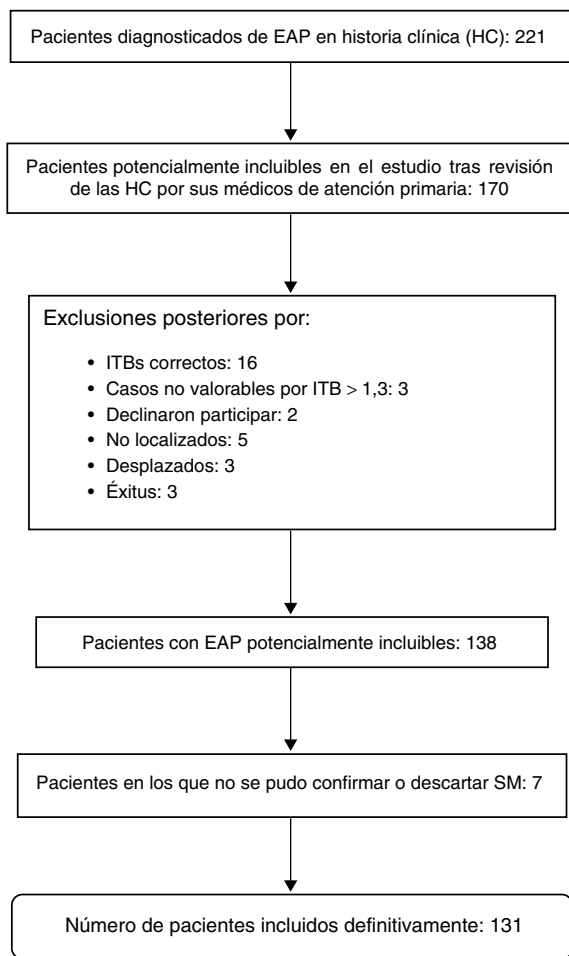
Pacientes diagnosticados de EAP en historia clínica (HC): 221

Pacientes potencialmente incluibles en el estudio tras revisión de las HC por sus médicos de atención primaria: 170

Exclusiones posteriores por:

- ITBs correctos: 16
- Casos no valorables por ITB > 1,3: 3
- Declinaron participar: 2
- No localizados: 5
- Desplazados: 3
- Éxitus: 3

Pacientes con EAP potencialmente incluibles: 138

Pacientes en los que no se pudo confirmar o descartar SM: 7

Número de pacientes incluidos definitivamente: 131